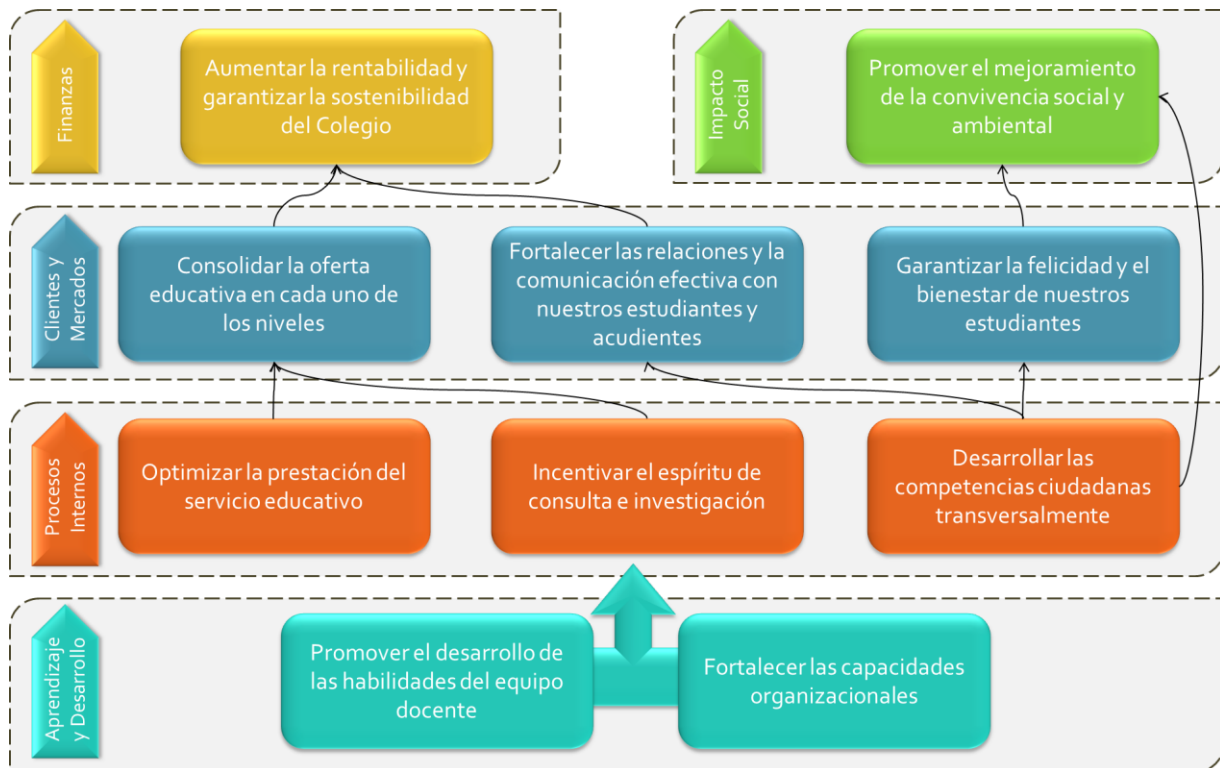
Finanzas

Aumentar la rentabilidad y garantizar la sostenibilidad del Colegio

Impacto Social

Promover el mejoramiento de la convivencia social y ambiental

Clientes y Mercados

Consolidar la oferta educativa en cada uno de los niveles

Fortalecer las relaciones y la comunicación efectiva con nuestros estudiantes y acudientes

Garantizar la felicidad y el bienestar de nuestros estudiantes

Procesos Internos

Optimizar la prestación del servicio educativo

Incentivar el espíritu de consulta e investigación

Desarrollar las competencias ciudadanas transversalmente

Aprendizaje y Desarrollo

Promover el desarrollo de las habilidades del equipo docente

Fortalecer las capacidades organizacionales